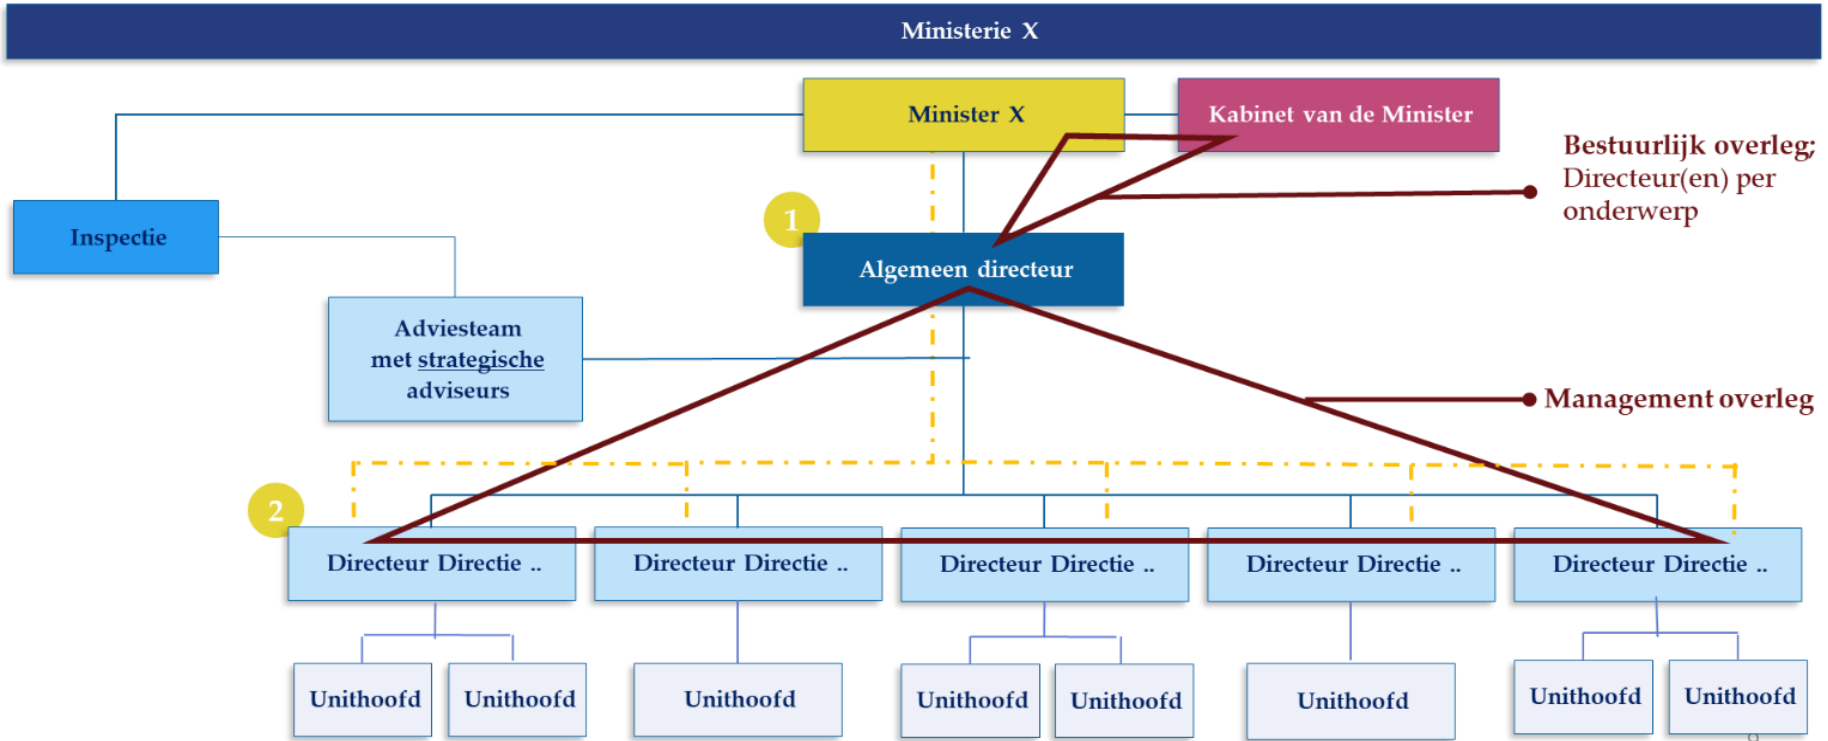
Ministerie X

Minister X

Kabinet van de Minister

Bestuurlijk overleg; Directeur(en) per onderwerp

Inspectie

1

Algemeen directeur

Adviesteam met strategische adviseurs

Management overleg

2

Directeur Directie ..

Directeur Directie ..

Directeur Directie ..

Directeur Directie ..

Directeur Directie ..

Unithoofd

Unithoofd

Unithoofd

Unithoofd

Unithoofd

Unithoofd

Unithoofd

Unithoofd